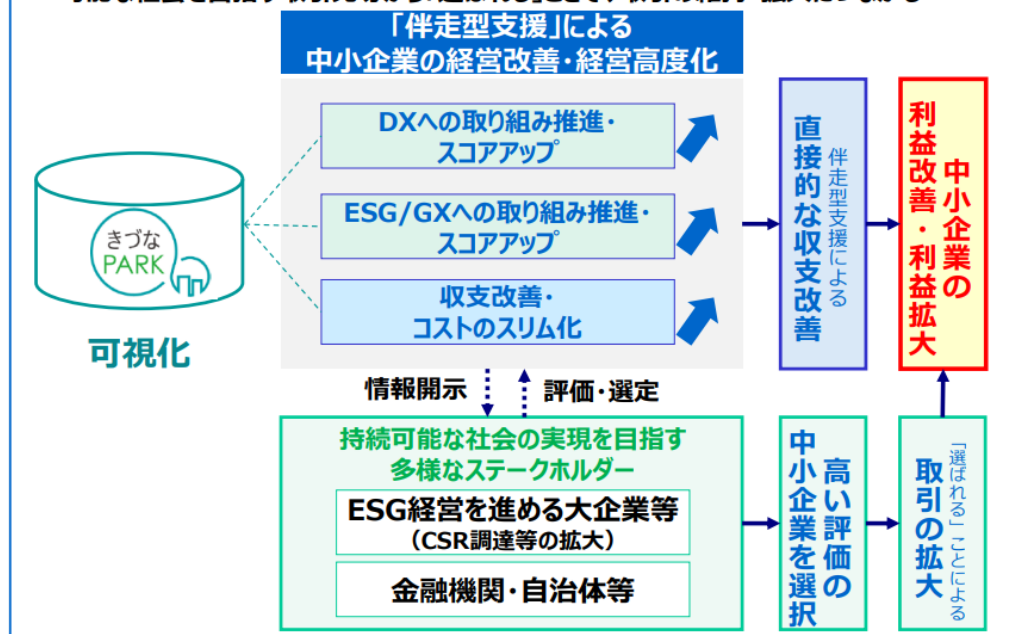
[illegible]

「伴走型支援」による
中小企業の経営改善・経営高度化

DXへの取り組み推進・
スコアアップ

ESG/GXへの取り組み推進・
スコアアップ

収支改善・
コストのスリム化

きづな
PARK

可視化

直接的な収支改善

伴走型支援による

中小企業の利益改善・利益拡大

情報開示

評価・選定

持続可能な社会の実現を目指す
多様なステークホルダー

ESG経営を進める大企業等
(CSR調達等の拡大)

金融機関・自治体等

高い評価の中小企業を選択

取引の拡大

「選ばれる」ことによる